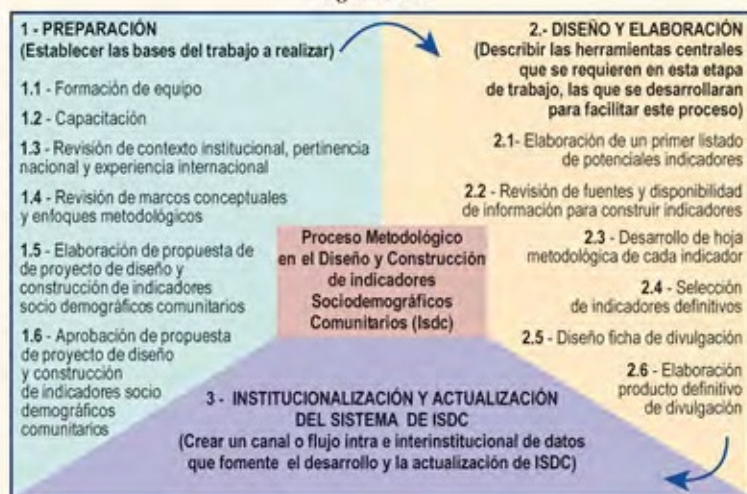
1 - PREPARACIÓN
(Establecer las bases del trabajo a realizar)

1.1 - Formación de equipo

1.2 - Capacitación

1.3 - Revisión de contexto institucional, pertinencia nacional y experiencia internacional

1.4 - Revisión de marcos conceptuales y enfoques metodológicos

1.5 - Elaboración de propuesta de de proyecto de diseño y construcción de indicadores socio demográficos comunitarios

1.6 - Aprobación de propuesta de proyecto de diseño y construcción de indicadores socio demográficos comunitarios

2.- DISEÑO Y ELABORACIÓN
(Describir las herramientas centrales que se requieren en esta etapa de trabajo, las que se desarrollaran para facilitar este proceso)

2.1- Elaboración de un primer listado de potenciales indicadores

2.2 - Revisión de fuentes y disponibilidad de información para construir indicadores

2.3 - Desarrollo de hoja metodológica de cada indicador

2.4 - Selección de indicadores definitivos

2.5 - Diseño ficha de divulgación

2.6 - Elaboración producto definitivo de divulgación

Proceso Metodológico en el Diseño y Construcción de indicadores Sociodemográficos Comunitarios (Isdc)

3 - INSTITUCIONALIZACIÓN Y ACTUALIZACIÓN DEL SISTEMA DE ISDC
(Crear un canal o flujo intra e interinstitucional de datos que fomente el desarrollo y la actualización de ISDC)